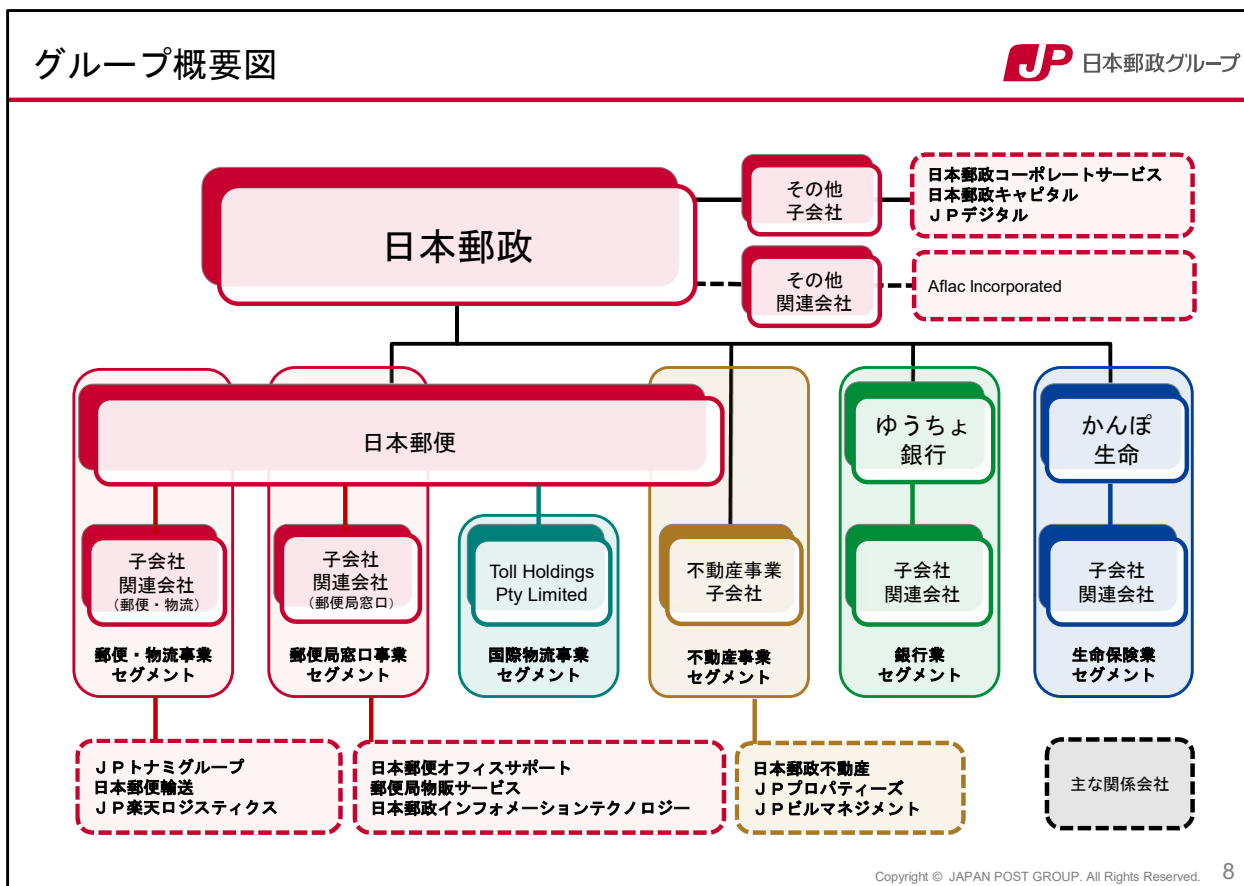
グループ概要図

JP 日本郵政グループ

日本郵政

その他
子会社

日本郵政コーポレートサービス
日本郵政キャピタル
ＪＰデジタル

その他
関連会社

Aflac Incorporated

日本郵便

ゆうちょ
銀行

かんぽ
生命

子会社
関連会社
（郵便・物流）

子会社
関連会社
（郵便局窓口）

Toll Holdings
Pty Limited

不動産事業
子会社

子会社
関連会社

子会社
関連会社

郵便・物流事業
セグメント

郵便局窓口事業
セグメント

国際物流事業
セグメント

不動産事業
セグメント

銀行業
セグメント

生命保険業
セグメント

ＪＰトナミグループ
日本郵便輸送
ＪＰ楽天ロジスティクス

日本郵便オフィスサポート
郵便局物販サービス
日本郵政インフォメーションテクノロジー

日本郵政不動産
ＪＰプロパティーズ
ＪＰビルマネジメント

主な関係会社

Copyright © JAPAN POST GROUP. All Rights Reserved. 8